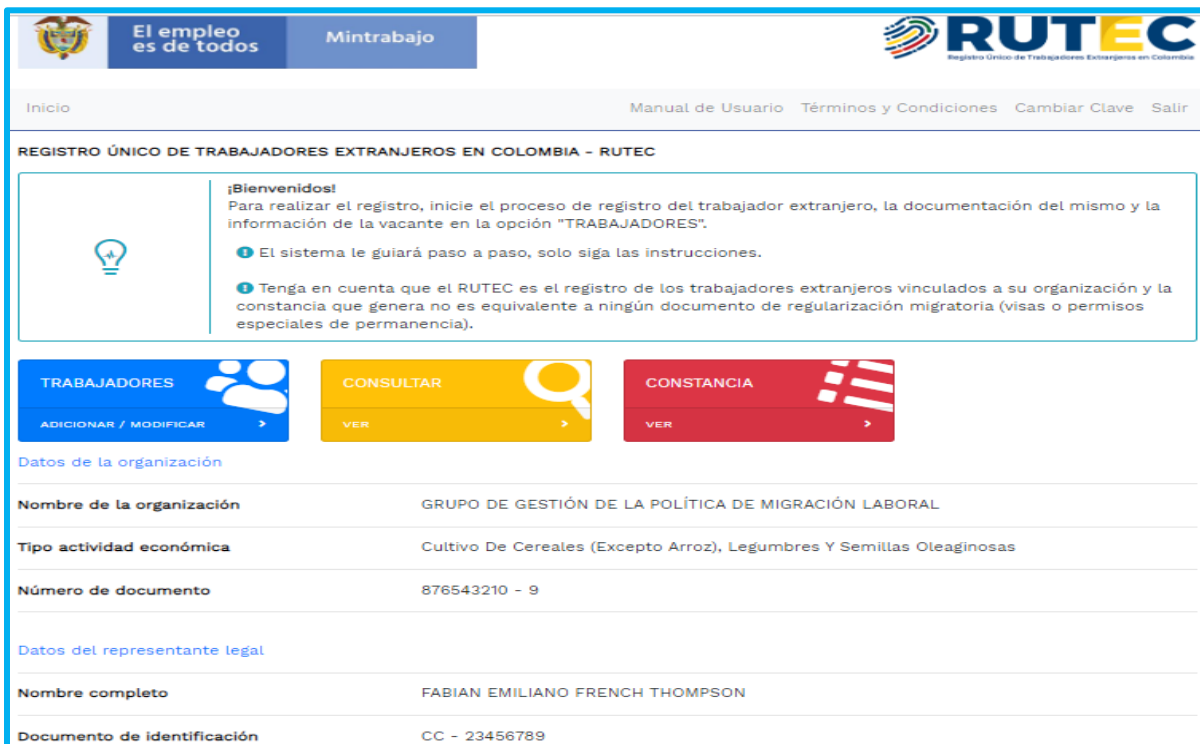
El empleo es de todos

Mintrabajo

RUTEC
Registro Único de Trabajadores Extranjeros en Colombia

Inicio

Manual de Usuario Términos y Condiciones Cambiar Clave Salir

REGISTRO ÚNICO DE TRABAJADORES EXTRANJEROS EN COLOMBIA - RUTEC

¡Bienvenidos!
Para realizar el registro, inicie el proceso de registro del trabajador extranjero, la documentación del mismo y la información de la vacante en la opción "TRABAJADORES".

El sistema le guiará paso a paso, solo siga las instrucciones.

Tenga en cuenta que el RUTEC es el registro de los trabajadores extranjeros vinculados a su organización y la constancia que genera no es equivalente a ningún documento de regularización migratoria (visas o permisos especiales de permanencia).

TRABAJADORES
ADICIONAR / MODIFICAR

CONSULTAR
VER

CONSTANCIA
VER

Datos de la organización

| | |
|---|---|
| Nombre de la organización | GRUPO DE GESTIÓN DE LA POLÍTICA DE MIGRACIÓN LABORAL |
| Tipo actividad económica | Cultivo De Cereales (Excepto Arroz), Legumbres Y Semillas Oleaginosas |
| Número de documento | 876543210 - 9 |

Datos del representante legal

| | |
|---|---|
| Nombre completo | FABIAN EMILIANO FRENCH THOMPSON |
| Documento de identificación | CC - 23456789 |